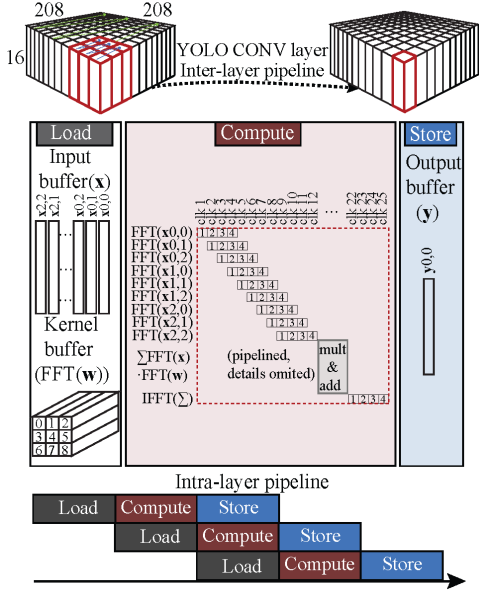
208
208
16
YOLO CONV layer
Inter-layer pipeline

Load
Input buffer($\mathbf{x}$)
x2,2
x2,1
...
x0,2
x0,1
x0,0
Kernel buffer (FFT($\mathbf{w}$))

| 0 | 1 | 2 |
|---|---|---|
| 3 | 4 | 5 |
| 6 | 7 | 8 |

Compute
clk 1
clk 2
clk 3
clk 4
clk 5
clk 6
clk 7
clk 8
clk 9
clk 10
clk 11
clk 12
...
clk 22
clk 23
clk 24
clk 25
FFT($\mathbf{x}$0,0) 1 2 3 4
FFT($\mathbf{x}$0,1) 1 2 3 4
FFT($\mathbf{x}$0,2) 1 2 3 4
FFT($\mathbf{x}$1,0) 1 2 3 4
FFT($\mathbf{x}$1,1) 1 2 3 4
FFT($\mathbf{x}$1,2) 1 2 3 4
FFT($\mathbf{x}$2,0) 1 2 3 4
FFT($\mathbf{x}$2,1) 1 2 3 4
FFT($\mathbf{x}$2,2) 1 2 3 4
$\sum$FFT($\mathbf{x}$) $\cdot$FFT($\mathbf{w}$)
(pipelined, details omited)
mult & add
IFFT($\sum$) 1 2 3 4

Store
Output buffer ($\mathbf{y}$)
y0,0

Intra-layer pipeline
Load Compute Store
Load Compute Store
Load Compute Store